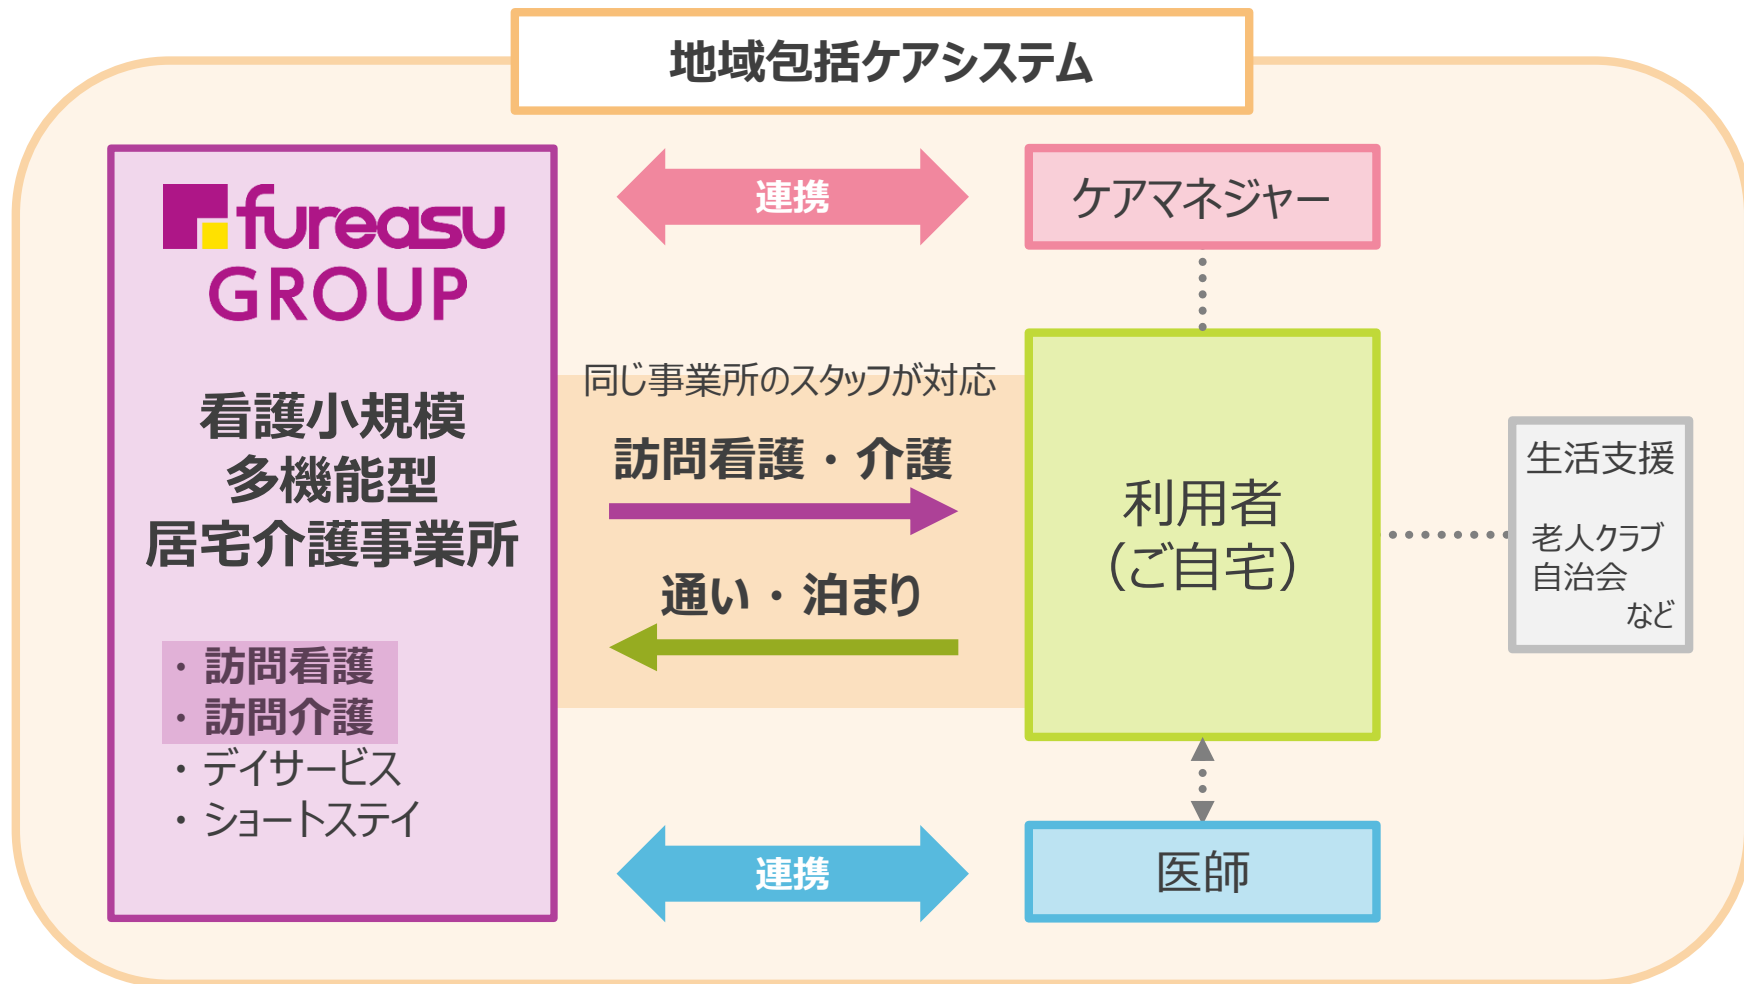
地域包括ケアシステム

fureasu GROUP

看護小規模
多機能型
居宅介護事業所

・訪問看護
・訪問介護
・デイサービス
・ショートステイ

連携

ケアマネジャー

同じ事業所のスタッフが対応

訪問看護・介護

通い・泊まり

利用者
(ご自宅)

生活支援

老人クラブ
自治会
など

連携

医師